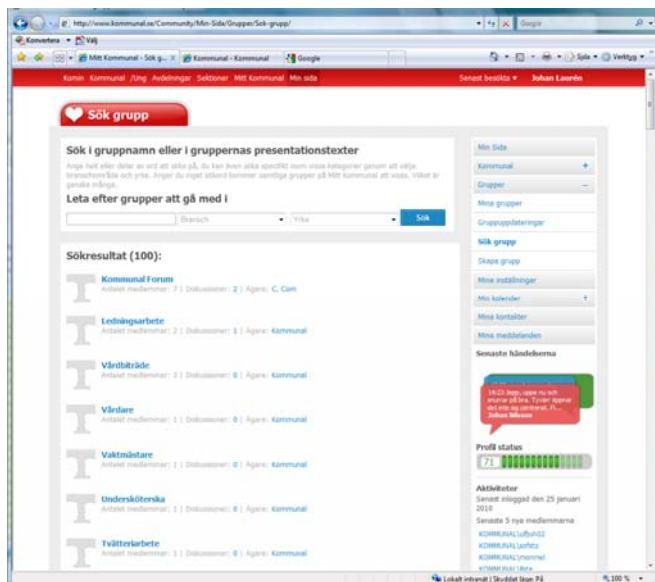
http://www.kommunal.se/Community/Min-Sida/Grupper/Sok-grupp/

Google

Konvertera ▾ Välj

Mitt Kommunal - Sök g... | Kommunal - Kommunal | Google

Sida ▾ Verktyg ▾

Komin Kommunal /Ung Avdelningar Sektioner Mitt Kommunal Min sida

Senast besökta ▾ Johan Laurén

Sök grupp

Sök i gruppnamn eller i gruppernas presentationstexter

Ange helt eller delar av ett ord att söka på, du kan även söka specifikt inom vissa kategorier genom att välja bransch/område och yrke. Anger du inget sökord kommer samtliga grupper på Mitt Kommunal att visas. Viket är ganska många.

Leta efter grupper att gå med i

Bransch ▾ Yrke ▾ Sök

Sökresultat (100):

Kommunal Forum
Antalet medlemmar: 7 | Diskussioner: 2 | Ägare: C. Com

Ledningsarbete
Antalet medlemmar: 2 | Diskussioner: 1 | Ägare: Kommunal

Vårdbiträde
Antalet medlemmar: 3 | Diskussioner: 0 | Ägare: Kommunal

Vårdare
Antalet medlemmar: 1 | Diskussioner: 0 | Ägare: Kommunal

Vaktmästare
Antalet medlemmar: 1 | Diskussioner: 0 | Ägare: Kommunal

Undersköterska
Antalet medlemmar: 1 | Diskussioner: 0 | Ägare: Kommunal

Tvätteriarbete
Antalet medlemmar: 1 | Diskussioner: 0 | Ägare: Kommunal

Min Sida
Kommunal +
Grupper –
Mina grupper
Gruppuppdateringar
Sök grupp
Skapa grupp
Mina inställningar
Min kalender +
Mina kontakter
Mina meddelanden

Senaste händelserna

18:23 Japp, uppe nu och snurrar på bra. Tycker öppnar det ska ag centreral. Fi...
Johan Nilsson

Profil status
71

Aktiviteter
Senast inloggad den 25 januari 2010
Senaste 5 nya medlemmarna
KOMMUNAL\uffsh02
KOMMUNAL\sofiatz
KOMMUNAL\monmel
KOMMUNAL\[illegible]

Lokalt intranät | Skyddat läge: På

100 %